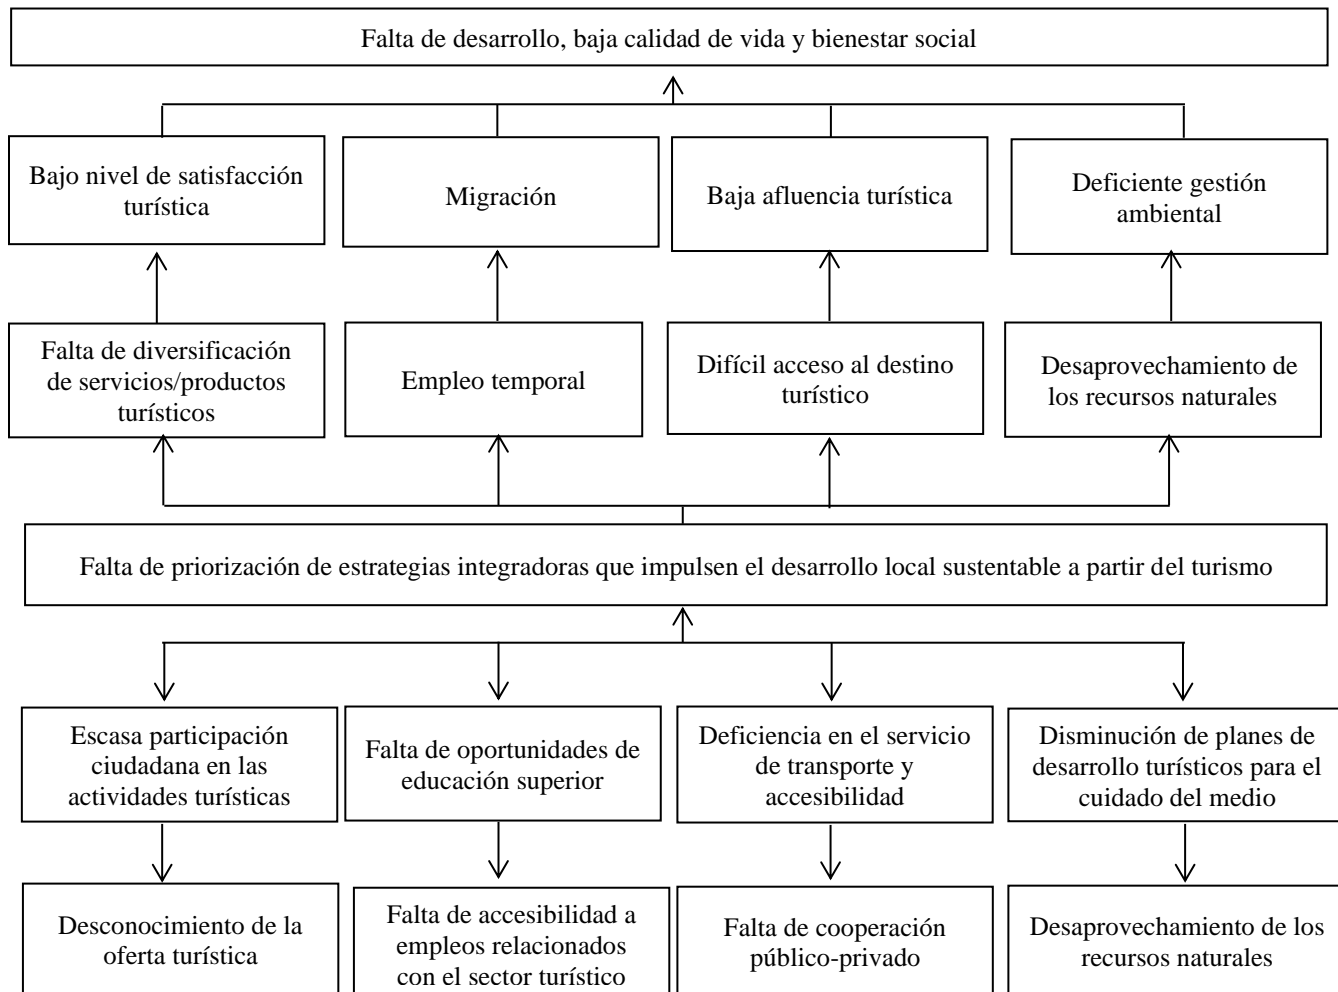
Falta de desarrollo, baja calidad de vida y bienestar social

Bajo nivel de satisfacción turística

Migración

Baja afluencia turística

Deficiente gestión ambiental

Falta de diversificación de servicios/productos turísticos

Empleo temporal

Difícil acceso al destino turístico

Desaprovechamiento de los recursos naturales

Falta de priorización de estrategias integradoras que impulsen el desarrollo local sustentable a partir del turismo

Escasa participación ciudadana en las actividades turísticas

Falta de oportunidades de educación superior

Deficiencia en el servicio de transporte y accesibilidad

Disminución de planes de desarrollo turísticos para el cuidado del medio

Desconocimiento de la oferta turística

Falta de accesibilidad a empleos relacionados con el sector turístico

Falta de cooperación público-privado

Desaprovechamiento de los recursos naturales